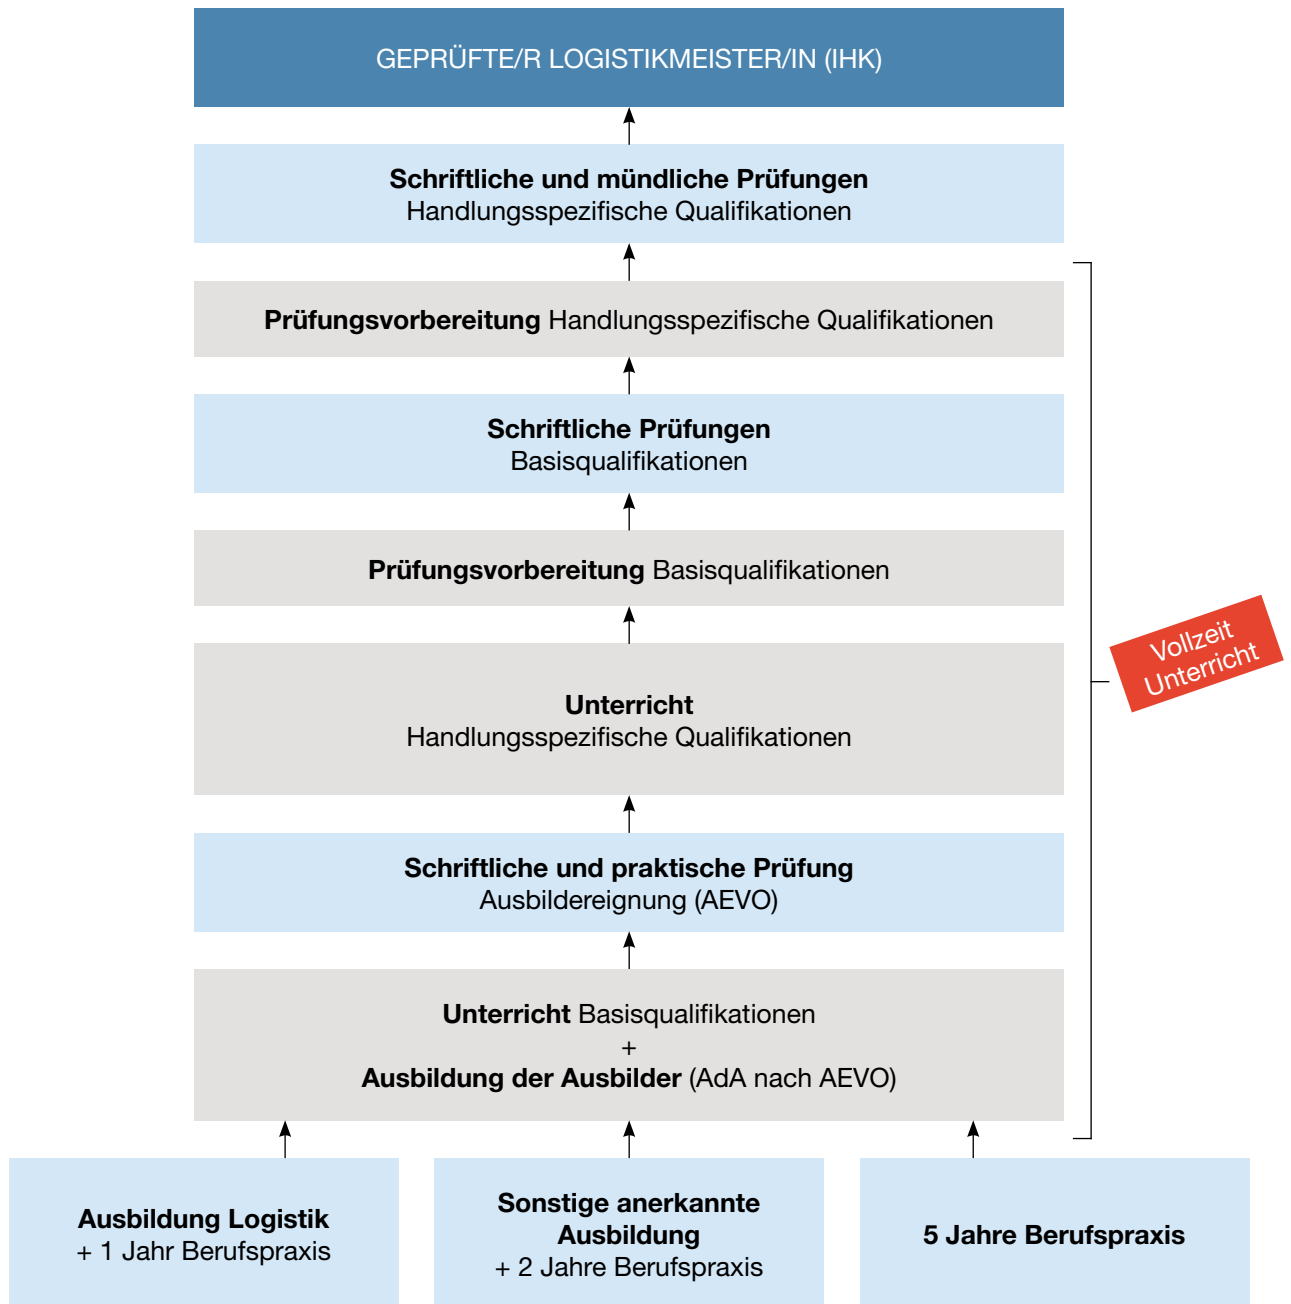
GEPRÜFTE/R LOGISTIKMEISTER/IN (IHK)

Schriftliche und mündliche Prüfungen
Handlungsspezifische Qualifikationen

Prüfungsvorbereitung Handlungsspezifische Qualifikationen

Schriftliche Prüfungen
Basisqualifikationen

Prüfungsvorbereitung Basisqualifikationen

Unterricht
Handlungsspezifische Qualifikationen

Schriftliche und praktische Prüfung
Ausbildereignung (AEVO)

Unterricht Basisqualifikationen
+
Ausbildung der Ausbilder (AdA nach AEVO)

Vollzeit Unterricht

Ausbildung Logistik
+ 1 Jahr Berufspraxis

Sonstige anerkannte Ausbildung
+ 2 Jahre Berufspraxis

5 Jahre Berufspraxis